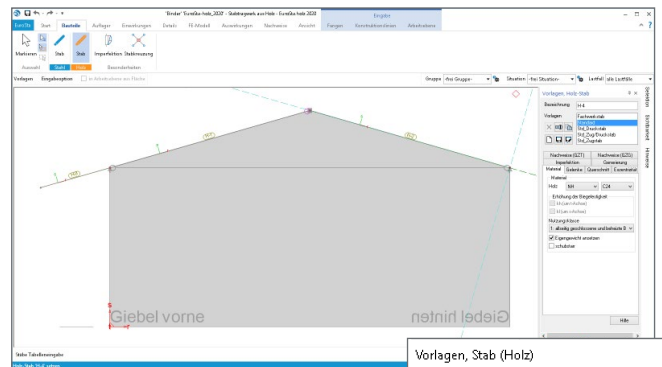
"Binder" EuroSta-holz_2022 · Stabtragwerk aus Holz · EuroSta.holz 2022

Eingabe

EuroSta Start Stabteile Auflager Einwirkungen Details FE-Modell Auswertungen Nachweise Ansicht Fangen Konstruktionslinien Arbeitsebene

Markieren Stab Stab Imperfektion Stabisierung

Auswahl Stab Holz Besonderheiten

Vorlagen Eingabeoption In Arbeitsebene aus Fläche

Gruppe ‹bis Gruppe› Situation ‹bis Situation› Lastfall alle Lastfälle

Vorlagen, Holz Stab

Bezeichnung H-4

Vorlagen:
Fachwerkstab
Standard
Std_Druckstab
Std_Zug/Druckstab
Std_Zugstab

Nachweise (GZT) Nachweise (GZG)
Imperfektion Gemeinsame
Material Gelenke Querschnitt Exzentrizität

Material
Holz NH C24

Erhöhung der Biegesteifigkeit

Nutzungsklasse
1: allseitig geschlossene und beheizte B

Eigengewicht ansetzen
schubstarr

Hilfe

Giebel vorne

Giebel hinten

Stabe Tabelleneingabe

Vorlagen, Stab (Holz)

Ebenen Strukturbaum Hinweise